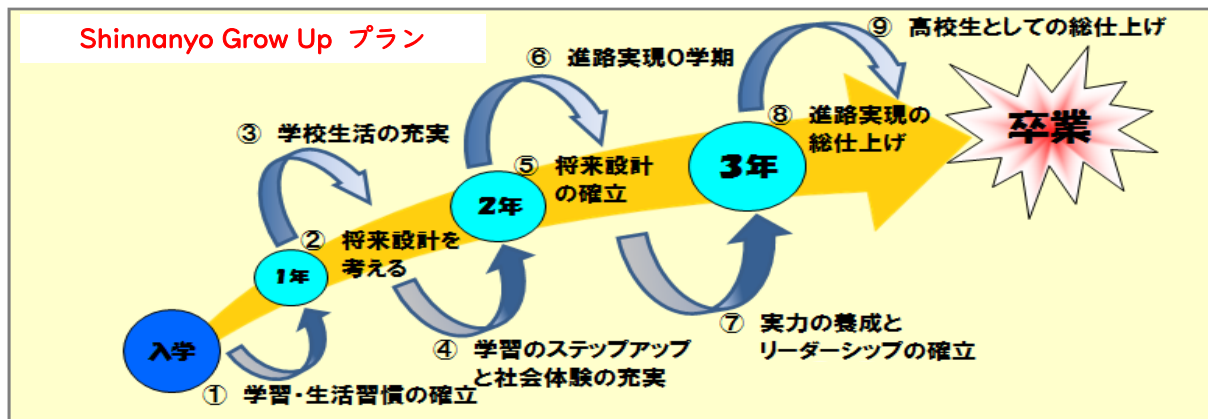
Shinnanyo Grow Up プラン

⑨ 高校生としての総仕上げ

⑥ 進路実現0学期

卒業

⑧ 進路実現の総仕上げ

③ 学校生活の充実

3年

⑤ 将来設計の確立

2年

② 将来設計を考える

1年

入学

④ 学習のステップアップと社会体験の充実

⑦ 実力の養成とリーダーシップの確立

① 学習･生活習慣の確立